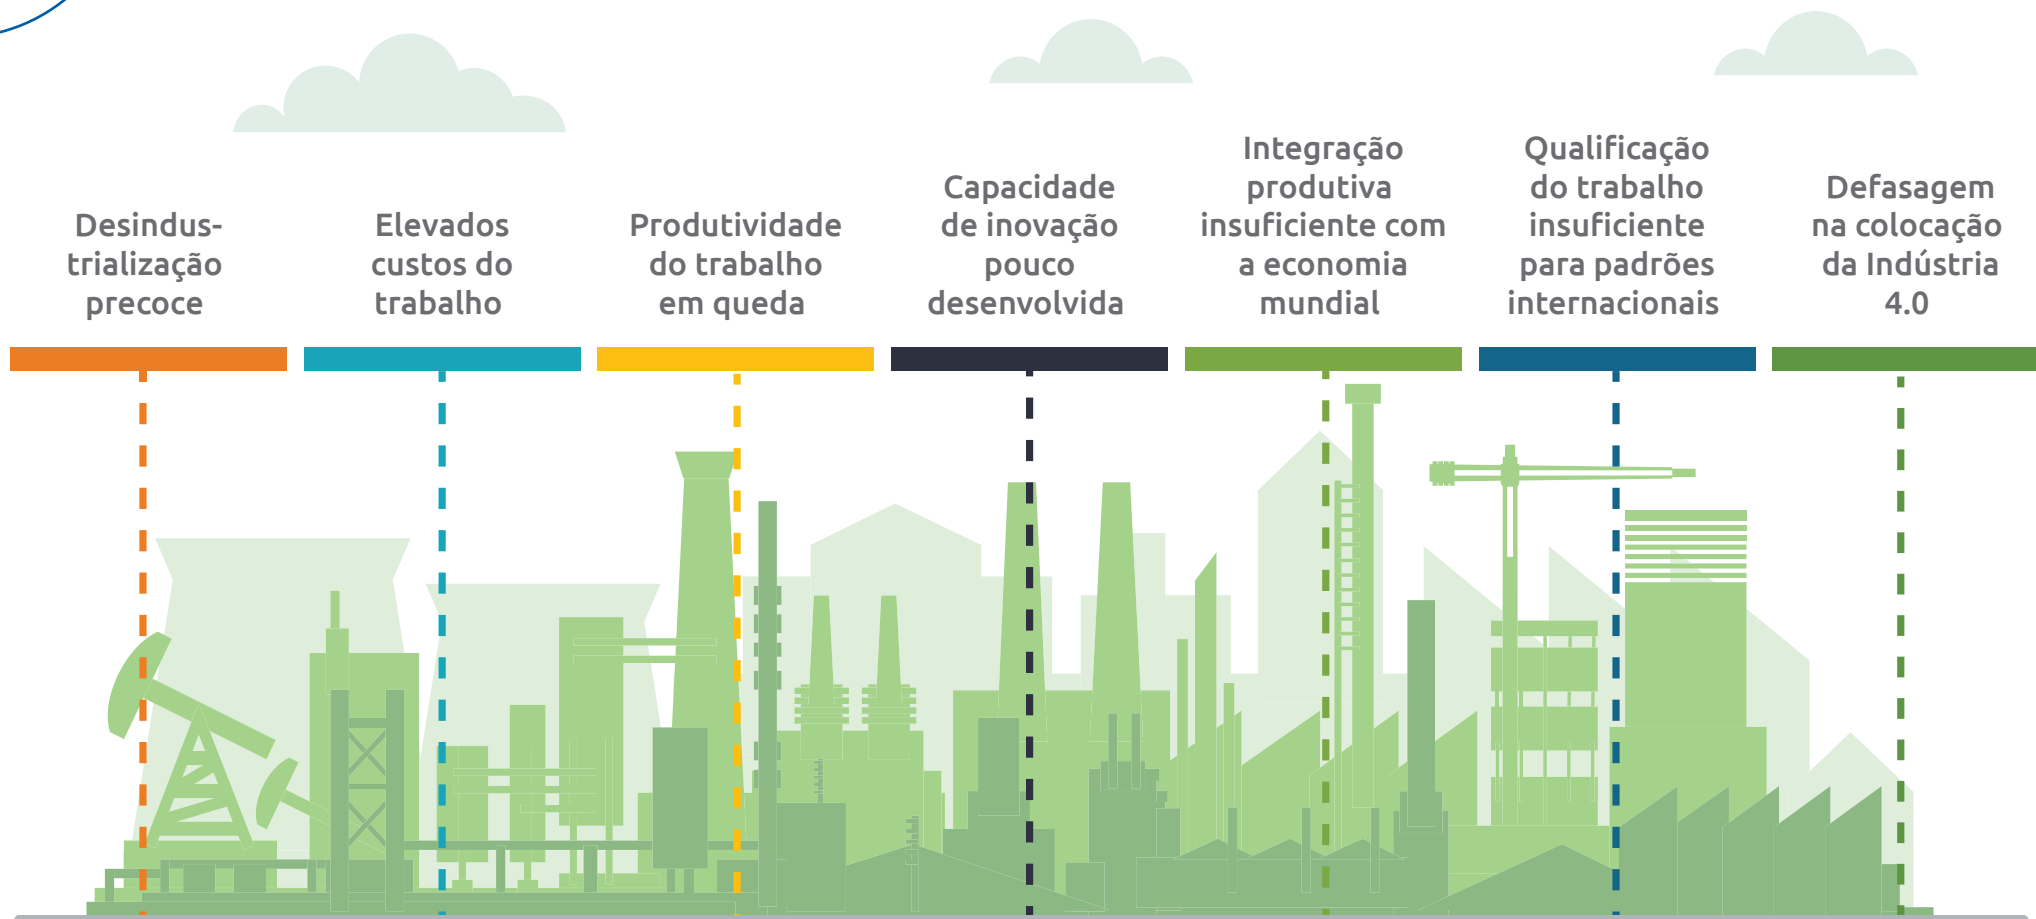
Desindustrialização precoce

Elevados custos do trabalho

Produtividade do trabalho em queda

Capacidade de inovação pouco desenvolvida

Integração produtiva insuficiente com a economia mundial

Qualificação do trabalho insuficiente para padrões internacionais

Defasagem na colocação da Indústria 4.0